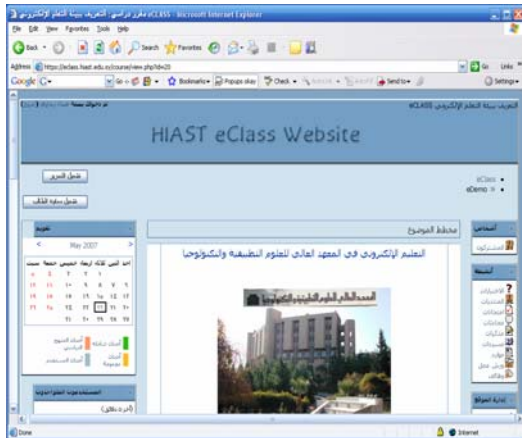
eCLASS مقرر دراسي : التعريف ببيئة التعلم الإلكتروني - Microsoft Internet Explorer

File Edit View Favorites Tools Help

Back Search Favorites

Address https://eclass.hiast.edu.sy/course/view.php?id=20

Go Links

Google Go Bookmarks Popups okay Check Send to Settings

التعريف ببيئة التعلم الإلكتروني eCLASS

HIAST eClass Website

eClass ◄
eDemo ◄

تشغيل التحرير

تشغيل سلوك الكائنات

الأشخاص

المشاركون

الأنشطة

الاختبارات
الدروس
المنتديات
الواجبات
المحادثات
الاستبيانات
المراجع

إدارة الموقع

تقويم

May 2007

| أحد | اثنين | ثلاثاء | أربعاء | خميس | جمعة | سبت |
|---|---|---|---|---|---|---|
| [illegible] | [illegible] | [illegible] | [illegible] | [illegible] | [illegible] | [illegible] |

أحداث عامة
أحداث المقرر
أحداث المجموعة
أحداث المستخدم

مخطط الموضوع

التعليم الإلكتروني في المعهد العالي للعلوم التطبيقية والتكنولوجيا

المعهد العالي للعلوم التطبيقية والتكنولوجيا

Done

Internet